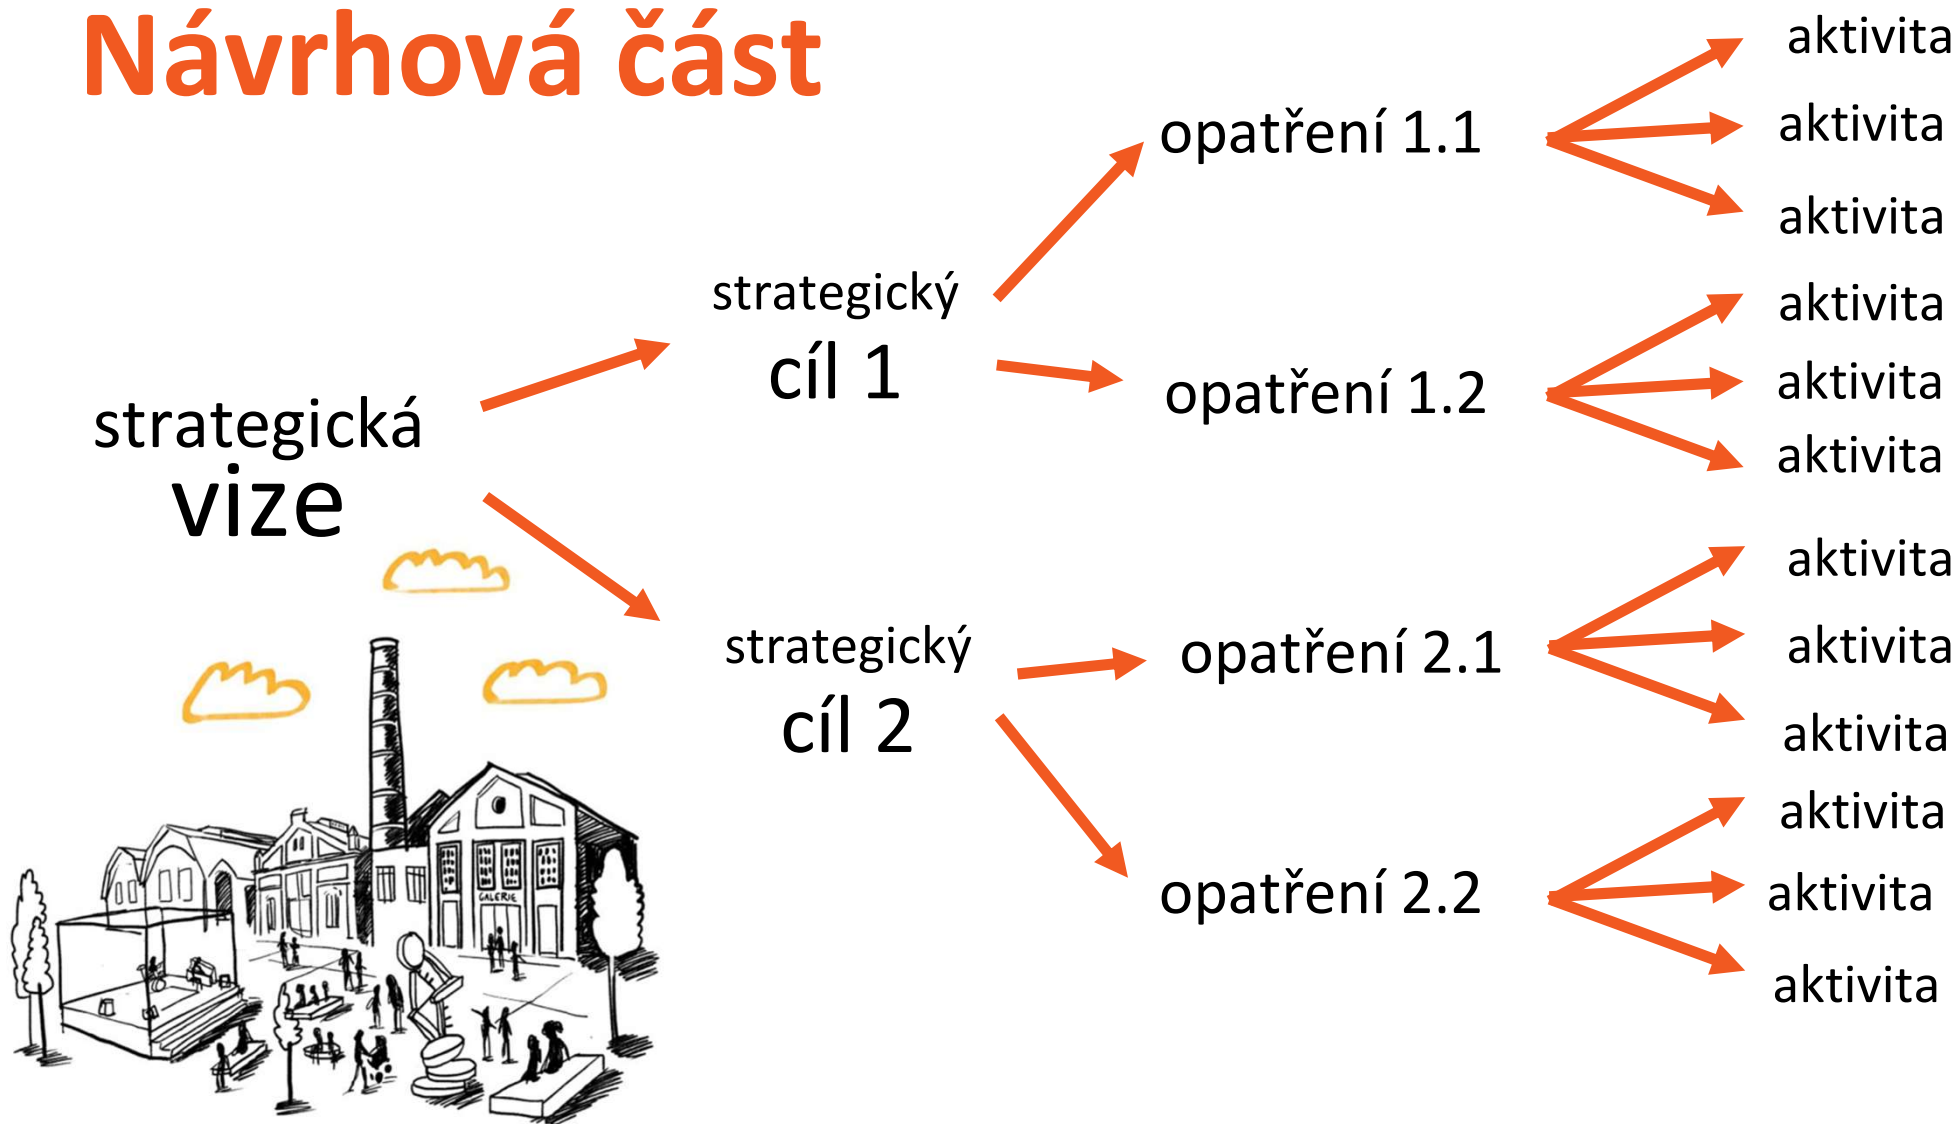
Návrhová část

strategická vize

strategický cíl 1

opatření 1.1

aktivita

aktivita

aktivita

opatření 1.2

aktivita

aktivita

aktivita

strategický cíl 2

opatření 2.1

aktivita

aktivita

aktivita

opatření 2.2

aktivita

aktivita

aktivita

GALERIE